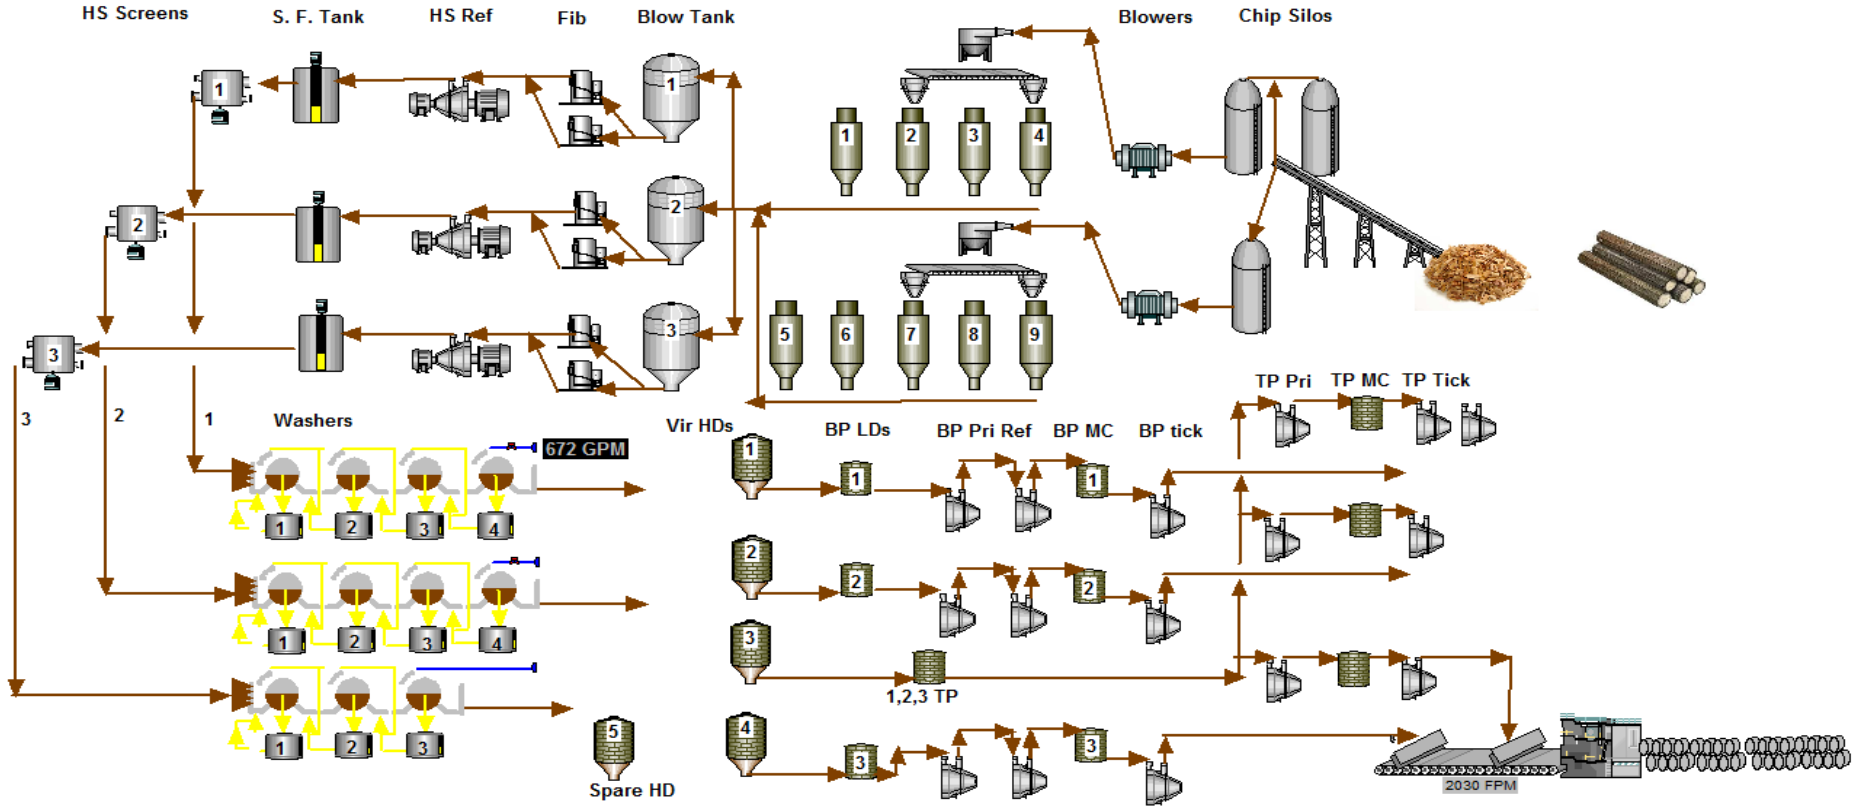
HS Screens S. F. Tank HS Ref Fib Blow Tank Blowers Chip Silos

1
2
3
1
2
3
1 2 3 4
5 6 7 8 9

3 2 1
Washers
672 GPM
1 2 3 4
1 2 3 4
1 2 3

Vir HDs
1
2
3
4
5
Spare HD

BP LDs BP Pri Ref BP MC BP tick
1
1
2
2
1,2,3 TP
3
3

TP Pri TP MC TP Tick

2030 FPM